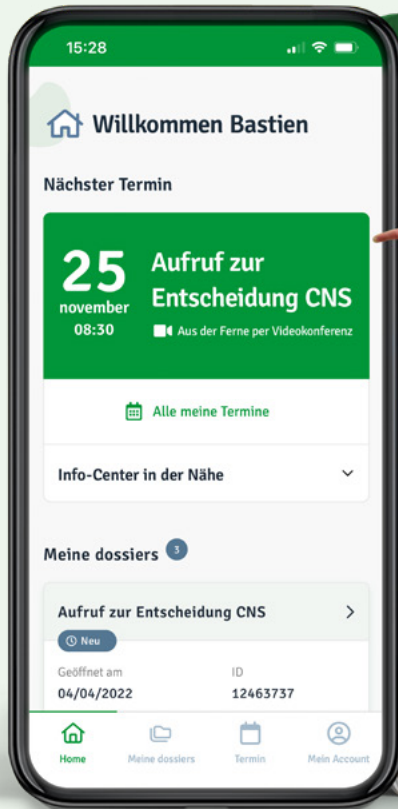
15:28

Willkommen Bastien

Nächster Termin

25
november
08:30

Aufruf zur Entscheidung CNS

Aus der Ferne per Videokonferenz

Alle meine Termine

Info-Center in der Nähe

Meine dossiers 3

Aufruf zur Entscheidung CNS

Neu

Geöffnet am
04/04/2022

ID
12463737

Home

Meine dossiers

Termin

Mein Account